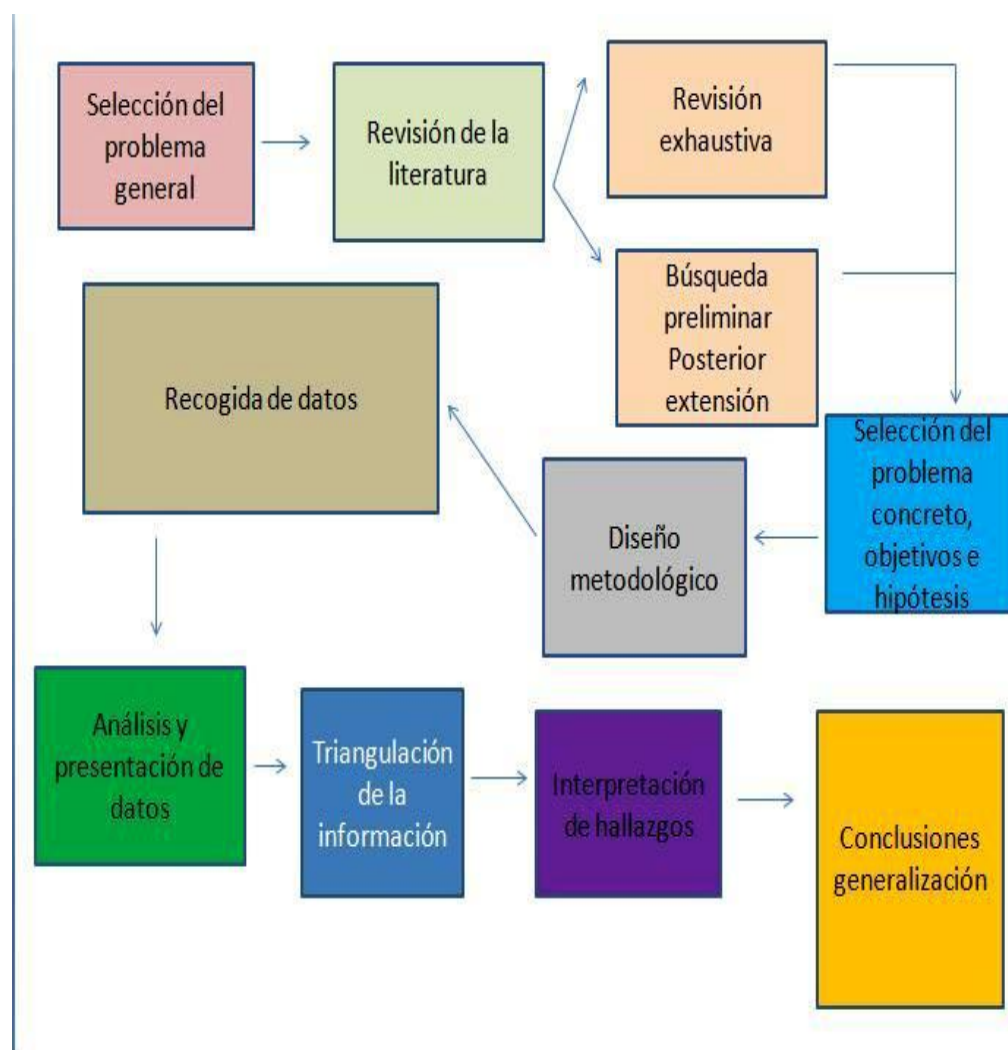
Selección del problema general

Revisión de la literatura

Revisión exhaustiva

Búsqueda preliminar Posterior extensión

Selección del problema concreto, objetivos e hipótesis

Diseño metodológico

Recogida de datos

Análisis y presentación de datos

Triangulación de la información

Interpretación de hallazgos

Conclusiones generalización